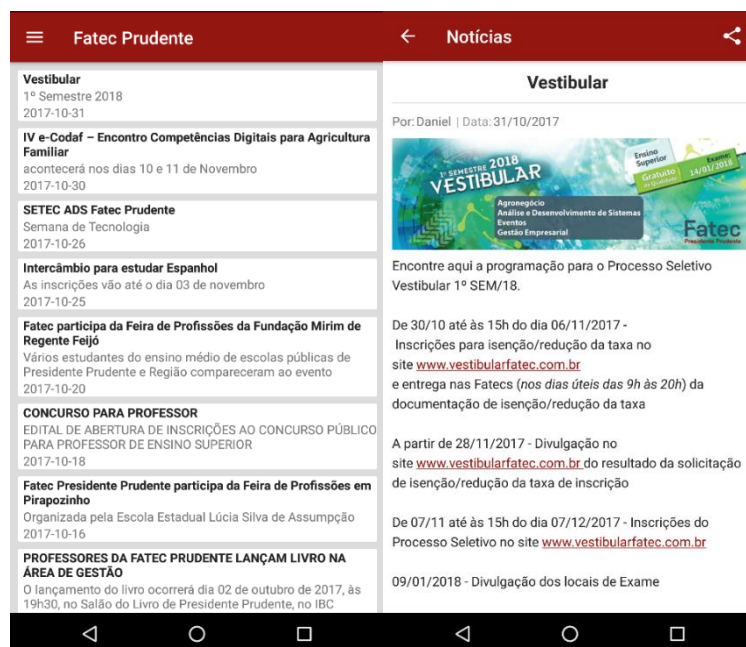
Fatec Prudente

Vestibular
1º Semestre 2018
2017-10-31

IV e-Codaf – Encontro Competências Digitais para Agricultura Familiar
acontecerá nos dias 10 e 11 de Novembro
2017-10-30

SETEC ADS Fatec Prudente
Semana de Tecnologia
2017-10-26

Intercâmbio para estudar Espanhol
As inscrições vão até o dia 03 de novembro
2017-10-25

Fatec participa da Feira de Profissões da Fundação Mirim de Regente Feijó
Vários estudantes do ensino médio de escolas públicas de Presidente Prudente e Região compareceram ao evento
2017-10-20

CONCURSO PARA PROFESSOR
EDITAL DE ABERTURA DE INSCRIÇÕES AO CONCURSO PÚBLICO PARA PROFESSOR DE ENSINO SUPERIOR
2017-10-18

Fatec Presidente Prudente participa da Feira de Profissões em Pirapozinho
Organizada pela Escola Estadual Lúcia Silva de Assumpção
2017-10-16

PROFESSORES DA FATEC PRUDENTE LANÇAM LIVRO NA ÁREA DE GESTÃO
O lançamento do livro ocorrerá dia 02 de outubro de 2017, às 19h30, no Salão do Livro de Presidente Prudente, no IBC

Notícias

Vestibular

Por: Daniel | Data: 31/10/2017

1º SEMESTRE 2018 VESTIBULAR
Ensino Superior Gratuito e de Qualidade
Exame 14/01/2018
Agronegócio
Análise e Desenvolvimento de Sistemas
Eventos
Gestão Empresarial
Fatec Presidente Prudente

Encontre aqui a programação para o Processo Seletivo Vestibular 1º SEM/18.

De 30/10 até às 15h do dia 06/11/2017 - Inscrições para isenção/redução da taxa no site www.vestibularfatec.com.br e entrega nas Fatecs (nos dias úteis das 9h às 20h) da documentação de isenção/redução da taxa

A partir de 28/11/2017 - Divulgação no site www.vestibularfatec.com.br do resultado da solicitação de isenção/redução da taxa de inscrição

De 07/11 até às 15h do dia 07/12/2017 - Inscrições do Processo Seletivo no site www.vestibularfatec.com.br

09/01/2018 - Divulgação dos locais de Exame